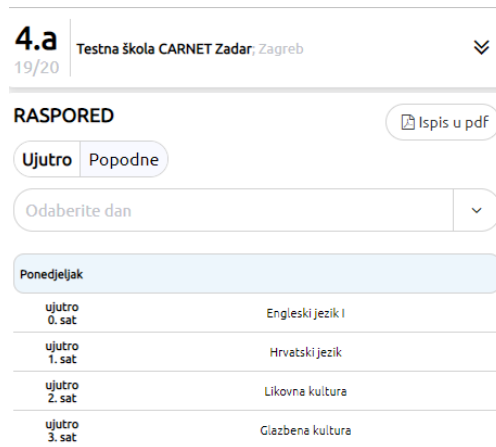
4.a
19/20
Testna škola CARNET Zadar; Zagreb

RASPORED

Ispis u pdf

Ujutro Popodne

Odaberite dan

| Ponedjeljak | |
|---|---|
| ujutro 0. sat | Engleski jezik I |
| ujutro 1. sat | Hrvatski jezik |
| ujutro 2. sat | Likovna kultura |
| ujutro 3. sat | Glazbena kultura |